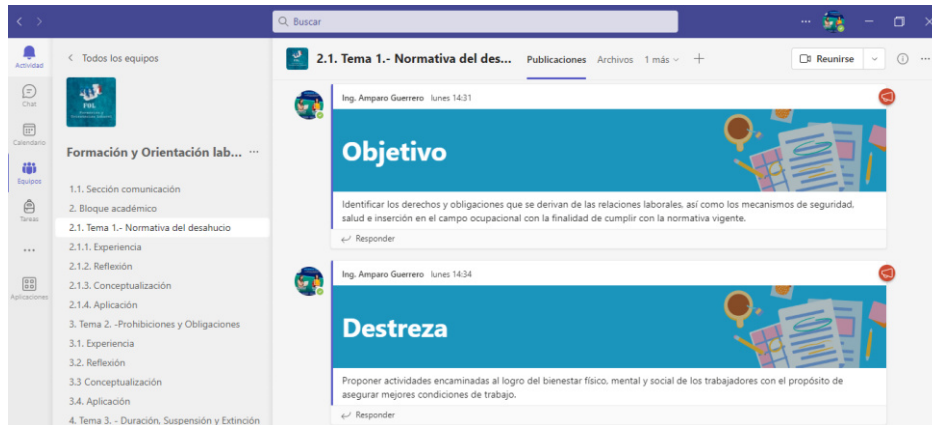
Buscar

Actividad
Chat
Calendario
Equipos
Tareas
...
Aplicaciones

< Todos los equipos

FOL

Formación y Orientación lab... ···

1.1. Sección comunicación
2. Bloque académico
2.1. Tema 1.- Normativa del desahucio
2.1.1. Experiencia
2.1.2. Reflexión
2.1.3. Conceptualización
2.1.4. Aplicación
3. Tema 2. -Prohibiciones y Obligaciones
3.1. Experiencia
3.2. Reflexión
3.3 Conceptualización
3.4. Aplicación
4. Tema 3. - Duración, Suspensión y Extinción

2.1. Tema 1.- Normativa del des... Publicaciones Archivos 1 más + Reunirse

Ing. Amparo Guerrero lunes 14:31

Objetivo

Identificar los derechos y obligaciones que se derivan de las relaciones laborales, así como los mecanismos de seguridad, salud e inserción en el campo ocupacional con la finalidad de cumplir con la normativa vigente.

Responder

Ing. Amparo Guerrero lunes 14:34

Destreza

Proponer actividades encaminadas al logro del bienestar físico, mental y social de los trabajadores con el propósito de asegurar mejores condiciones de trabajo.

Responder